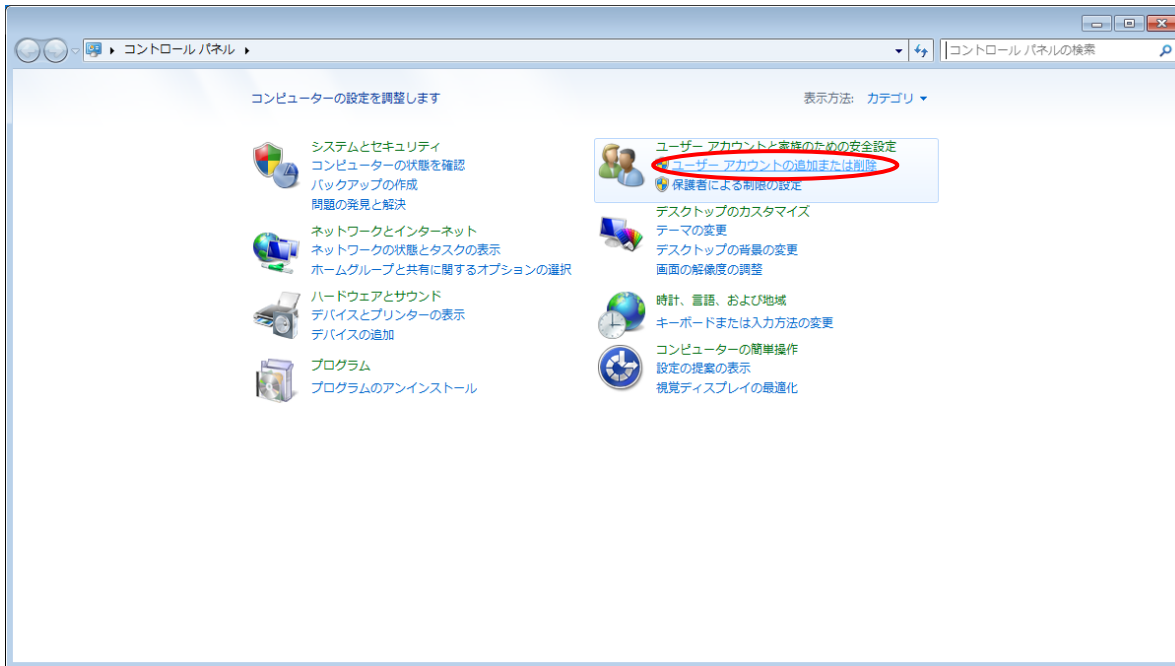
コントロール パネル

コントロール パネルの検索

コンピューターの設定を調整します

表示方法: カテゴリ

システムとセキュリティ
コンピューターの状態を確認
バックアップの作成
問題の発見と解決

ネットワークとインターネット
ネットワークの状態とタスクの表示
ホームグループと共有に関するオプションの選択

ハードウェアとサウンド
デバイスとプリンターの表示
デバイスの追加

プログラム
プログラムのアンインストール

ユーザー アカウントと家族のための安全設定
ユーザー アカウントの追加または削除
保護者による制限の設定

デスクトップのカスタマイズ
テーマの変更
デスクトップの背景の変更
画面の解像度の調整

時計、言語、および地域
キーボードまたは入力方法の変更

コンピューターの簡単操作
設定の提案の表示
視覚ディスプレイの最適化